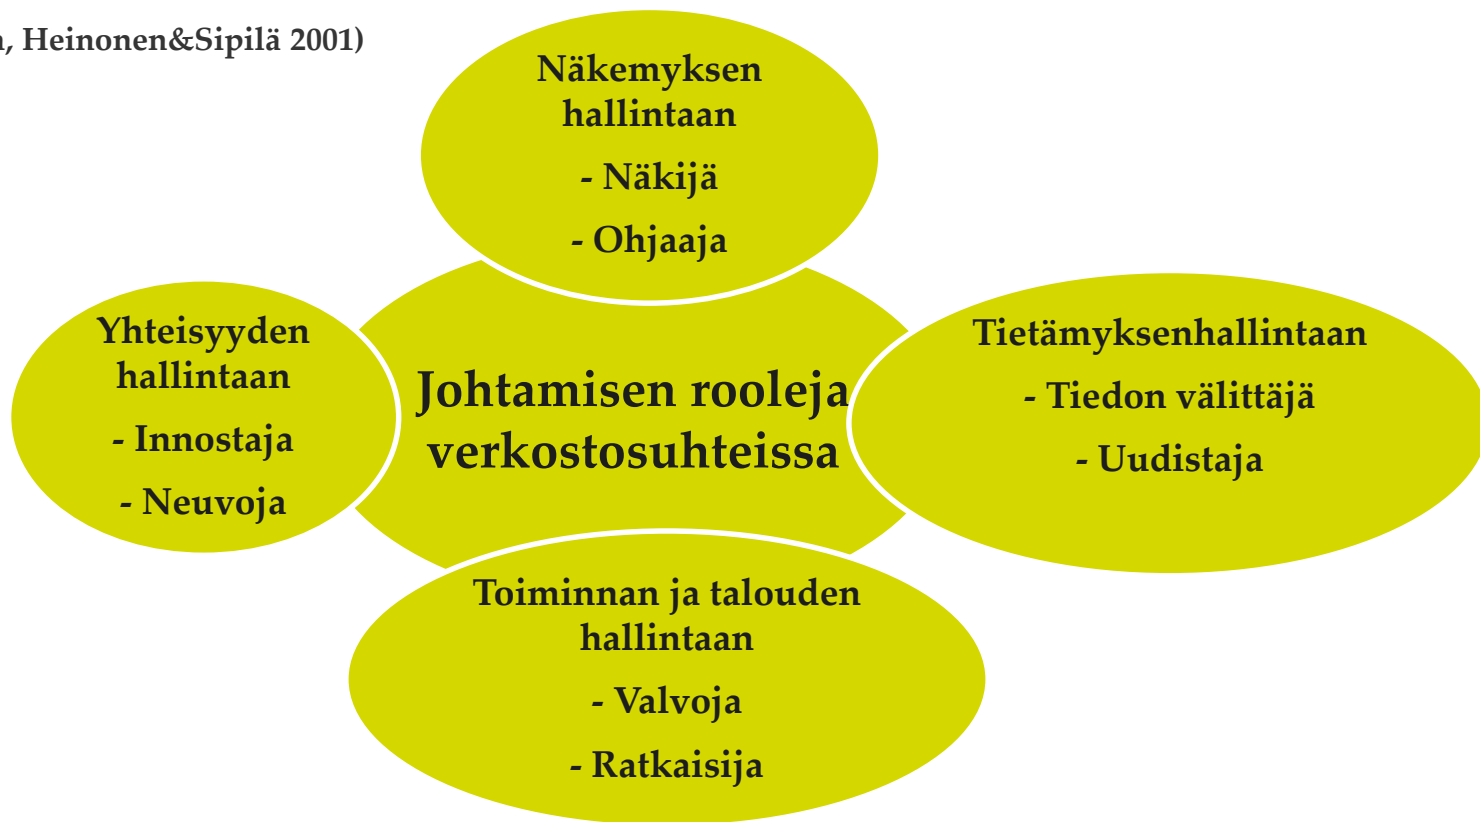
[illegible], Heinonen&Sipilä 2001)

Näkemyksen hallintaan

- Näkijä

- Ohjaaja

Yhteisyyden hallintaan

- Innostaja

- Neuvoja

Johtamisen rooleja verkostosuhteissa

Tietämyksenhallintaan

- Tiedon välittäjä

- Uudistaja

Toiminnan ja talouden hallintaan

- Valvoja

- Ratkaisija